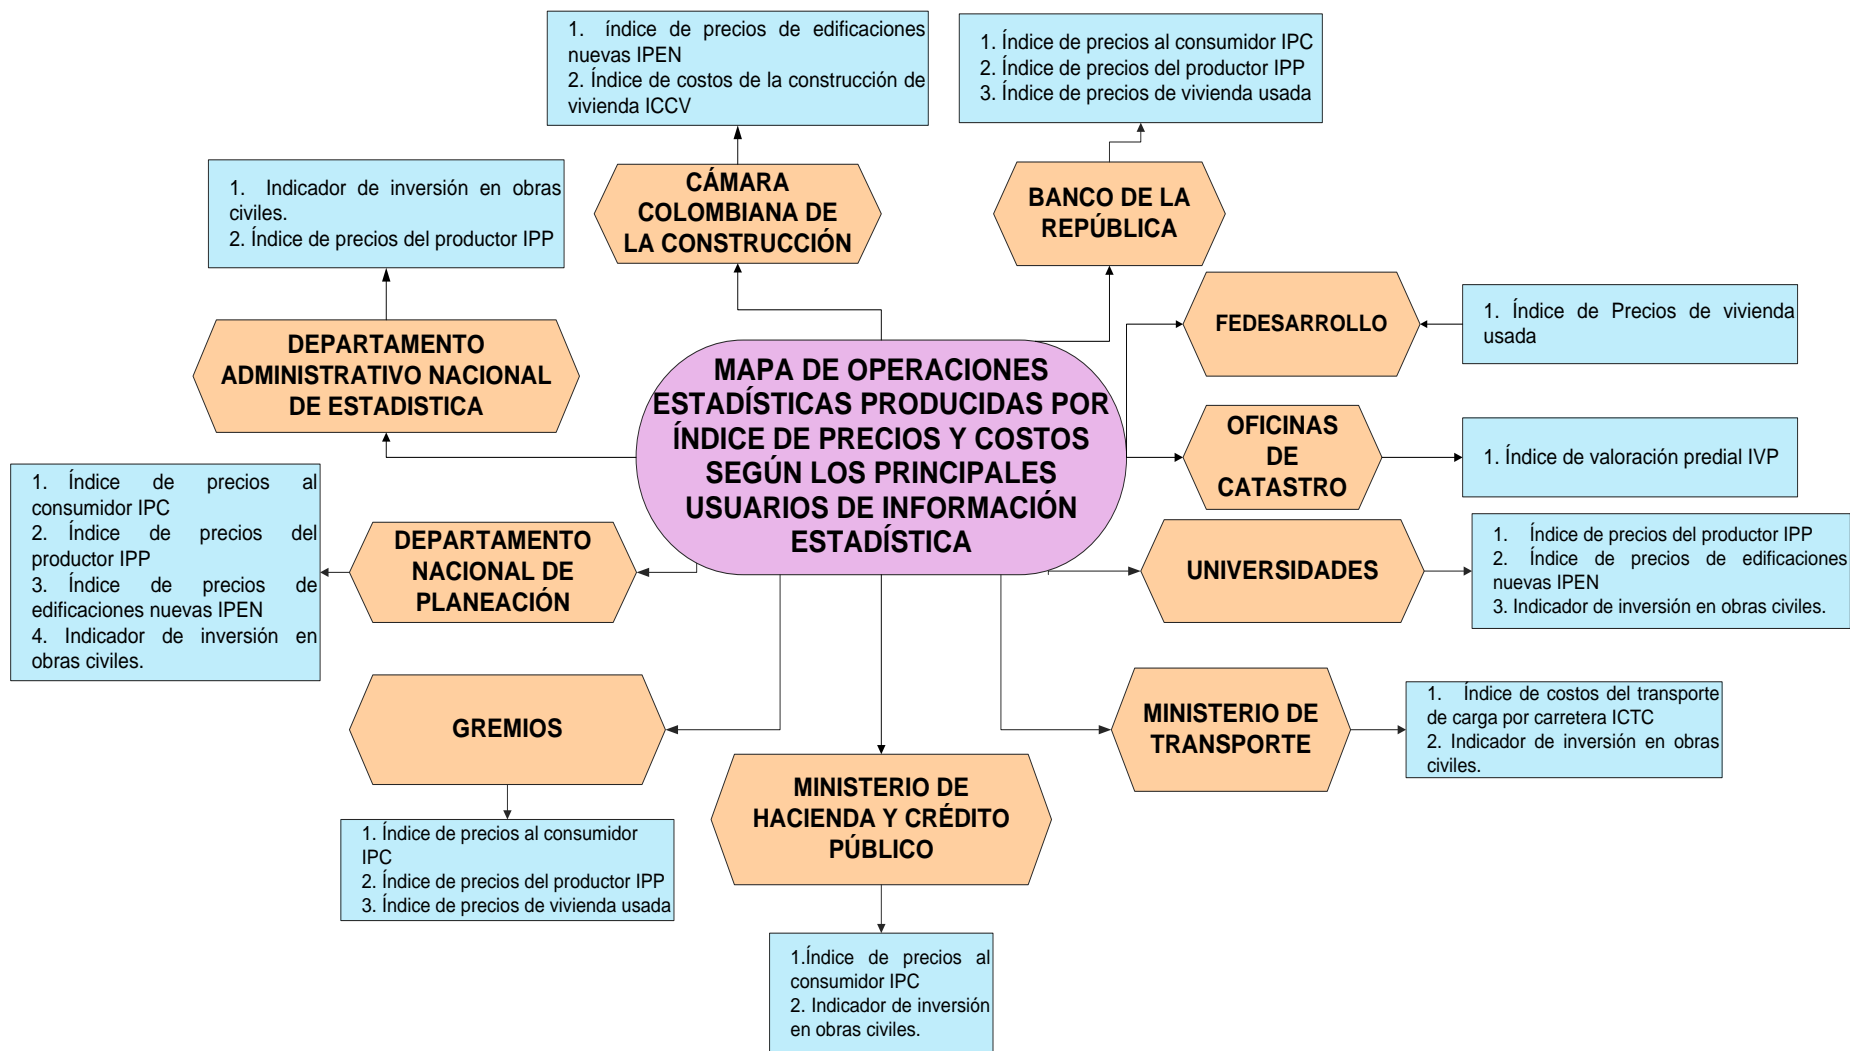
MAPA DE OPERACIONES ESTADÍSTICAS PRODUCIDAS POR ÍNDICE DE PRECIOS Y COSTOS SEGÚN LOS PRINCIPALES USUARIOS DE INFORMACIÓN ESTADÍSTICA

CÁMARA COLOMBIANA DE LA CONSTRUCCIÓN

1. índice de precios de edificaciones nuevas IPEN
2. Índice de costos de la construcción de vivienda ICCV

BANCO DE LA REPÚBLICA

1. Índice de precios al consumidor IPC
2. Índice de precios del productor IPP
3. Índice de precios de vivienda usada

DEPARTAMENTO ADMINISTRATIVO NACIONAL DE ESTADISTICA

1. Indicador de inversión en obras civiles.
2. Índice de precios del productor IPP

FEDESARROLLO

1. Índice de Precios de vivienda usada

OFICINAS DE CATASTRO

1. Índice de valoración predial IVP

DEPARTAMENTO NACIONAL DE PLANEACIÓN

1. Índice de precios al consumidor IPC
2. Índice de precios del productor IPP
3. Índice de precios de edificaciones nuevas IPEN
4. Indicador de inversión en obras civiles.

UNIVERSIDADES

1. Índice de precios del productor IPP
2. Índice de precios de edificaciones nuevas IPEN
3. Indicador de inversión en obras civiles.

GREMIOS

1. Índice de precios al consumidor IPC
2. Índice de precios del productor IPP
3. Índice de precios de vivienda usada

MINISTERIO DE TRANSPORTE

1. Índice de costos del transporte de carga por carretera ICTC
2. Indicador de inversión en obras civiles.

MINISTERIO DE HACIENDA Y CRÉDITO PÚBLICO

1.Índice de precios al consumidor IPC
2. Indicador de inversión en obras civiles.